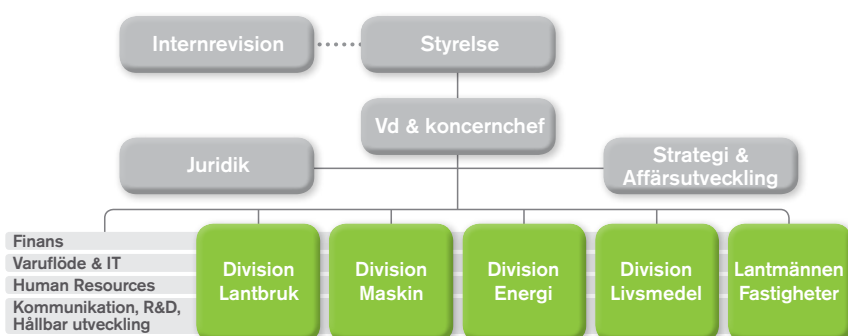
Internrevision

Styrelse

Vd & koncernchef

Juridik

Strategi & Affärsutveckling

Finans

Varuflöde & IT

Human Resources

Kommunikation, R&D, Hållbar utveckling

Division Lantbruk

Division Maskin

Division Energi

Division Livsmedel

Lantmännen Fastigheter